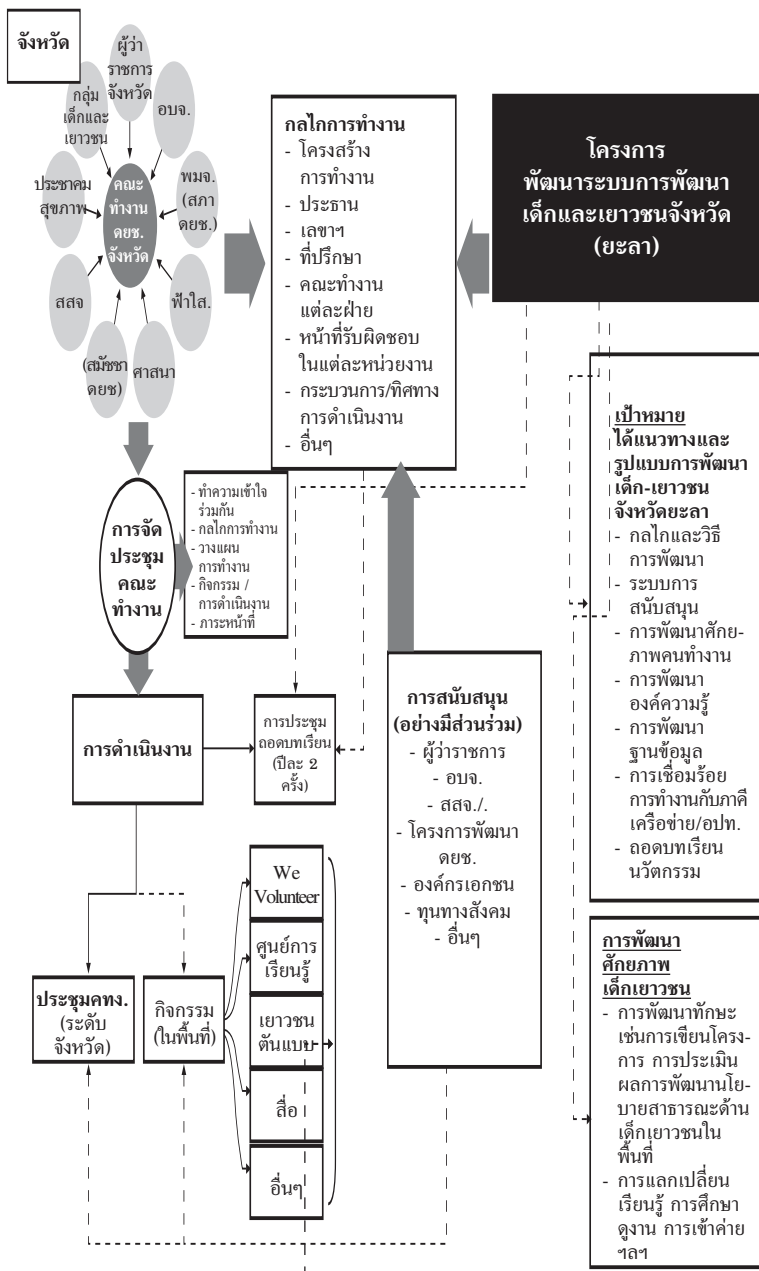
จังหวัด

ผู้ว่าราชการจังหวัด

อบจ.

กลุ่มเด็กและเยาวชน

คณะทำงาน ดยช. จังหวัด

ประชาคมสุขภาพ

พมจ. (สภาดยช.)

สสจ

ฟ้าใส.

(สมัชชาดยช)

ศาสนา

กลไกการทำงาน
- โครงสร้างการทำงาน
- ประธาน
- เลขาฯ
- ที่ปรึกษา
- คณะทำงานแต่ละฝ่าย
- หน้าที่รับผิดชอบในแต่ละหน่วยงาน
- กระบวนการ/ทิศทางการดำเนินงาน
- อื่นๆ

โครงการ พัฒนาระบบการพัฒนาเด็กและเยาวชนจังหวัด (ยะลา)

การจัดประชุมคณะทำงาน

- ทำความเข้าใจร่วมกัน
- กลไกการทำงาน
- วางแผนการทำงาน
- กิจกรรม / การดำเนินงาน
- ภาระหน้าที่

เป้าหมาย
ได้แนวทางและรูปแบบการพัฒนาเด็ก-เยาวชนจังหวัดยะลา
- กลไกและวิธีการพัฒนา
- ระบบการสนับสนุน
- การพัฒนาศักยภาพคนทำงาน
- การพัฒนาองค์ความรู้
- การพัฒนาฐานข้อมูล
- การเชื่อมร้อยการทำงานกับภาคีเครือข่าย/อปท.
- ถอดบทเรียนนวัตกรรม

การดำเนินงาน

การประชุมถอดบทเรียน (ปีละ 2 ครั้ง)

การสนับสนุน (อย่างมีส่วนร่วม)
- ผู้ว่าราชการ
- อบจ.
- สสจ./.
- โครงการพัฒนา ดยช.
- องค์กรเอกชน
- ทุนทางสังคม
- อื่นๆ

We Volunteer

ศูนย์การเรียนรู้

เยาวชนต้นแบบ

สื่อ

อื่นๆ

ประชุมคทง. (ระดับจังหวัด)

กิจกรรม (ในพื้นที่)

การพัฒนาศักภาพเด็กเยาวชน
- การพัฒนาทักษะเช่นการเขียนโครงการ การประเมินผลการพัฒนานโยบายสาธารณะด้านเด็กเยาวชนในพื้นที่
- การแลกเปลี่ยนเรียนรู้ การศึกษาดูงาน การเข้าค่าย ฯลฯ